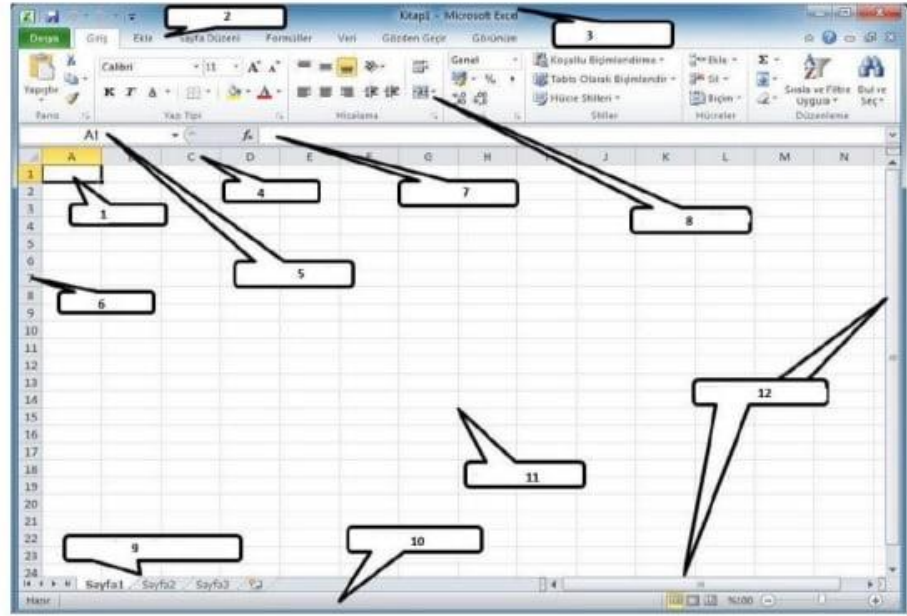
Kitap1 - Microsoft Excel

Dosya Giriş Ekle Sayfa Düzeni Formüller Veri Gözden Geçir Görünüm

Yapıştır Calibri 11 Genel Koşullu Biçimlendirme Tablo Olarak Biçimlendir Hücre Stilleri Ekle Sil Biçim Sırala ve Filtre Uygula Bul ve Seç

Pano Yazı Tipi Hizalama Sayı Stiller Hücreler Düzenleme

A1 $f_x$

A B C D E F G H I J K L M N

1 2 3 4 5 6 7 8 9 10 11 12 13 14 15 16 17 18 19 20 21 22 23 24

Sayfa1 Sayfa2 Sayfa3

Hazır %100

1
2
3
4
5
6
7
8
9
10
11
12